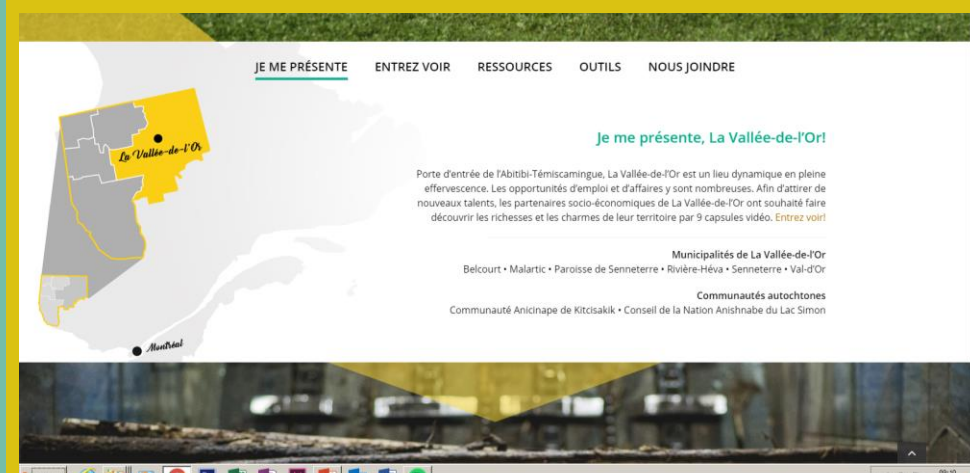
JE ME PRÉSENTE ENTREZ VOIR RESSOURCES OUTILS NOUS JOINDRE

La Vallée-de-l'Or

Montréal

Je me présente, La Vallée-de-l'Or!

Porte d'entrée de l'Abitibi-Témiscamingue, La Vallée-de-l'Or est un lieu dynamique en pleine effervescence. Les opportunités d'emploi et d'affaires y sont nombreuses. Afin d'attirer de nouveaux talents, les partenaires socio-économiques de La Vallée-de-l'Or ont souhaité faire découvrir les richesses et les charmes de leur territoire par 9 capsules vidéo. Entrez voir!

Municipalités de La Vallée-de-l'Or
Belcourt • Malartic • Paroisse de Senneterre • Rivière-Héva • Senneterre • Val-d'Or

Communautés autochtones
Communauté Anicinape de Kitcisakik • Conseil de la Nation Anishnabe du Lac Simon